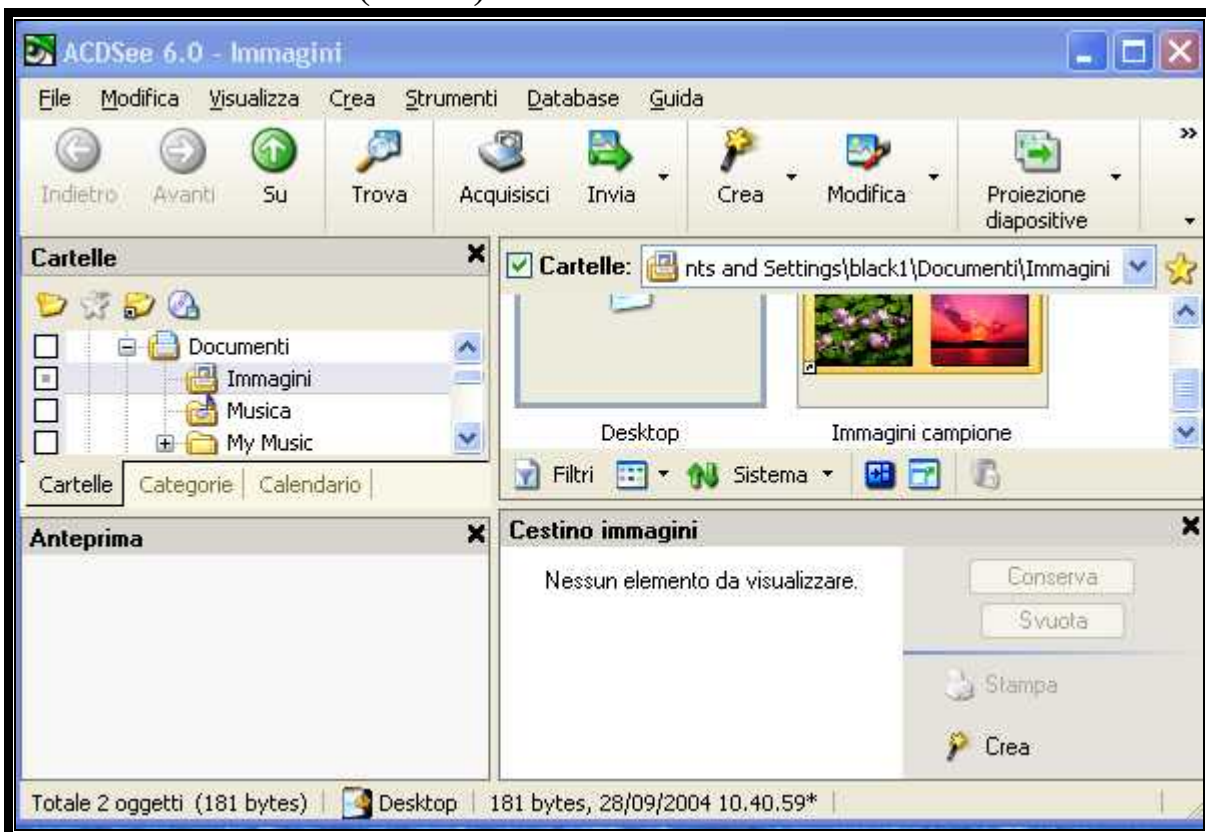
ACDSee 6.0 - Immagini

File Modifica Visualizza Crea Strumenti Database Guida

Indietro Avanti Su Trova Acquisisci Invia Crea Modifica Proiezione diapositive

Cartelle

Documenti
Immagini
Musica
My Music

Cartelle Categorie Calendario

Cartelle: nts and Settings\black1\Documenti\Immagini

Desktop
Immagini campione

Filtri Sistema

Anteprima

Cestino immagini

Nessun elemento da visualizzare.

Conserva
Svuota
Stampa
Crea

Totale 2 oggetti (181 bytes) Desktop 181 bytes, 28/09/2004 10.40.59*